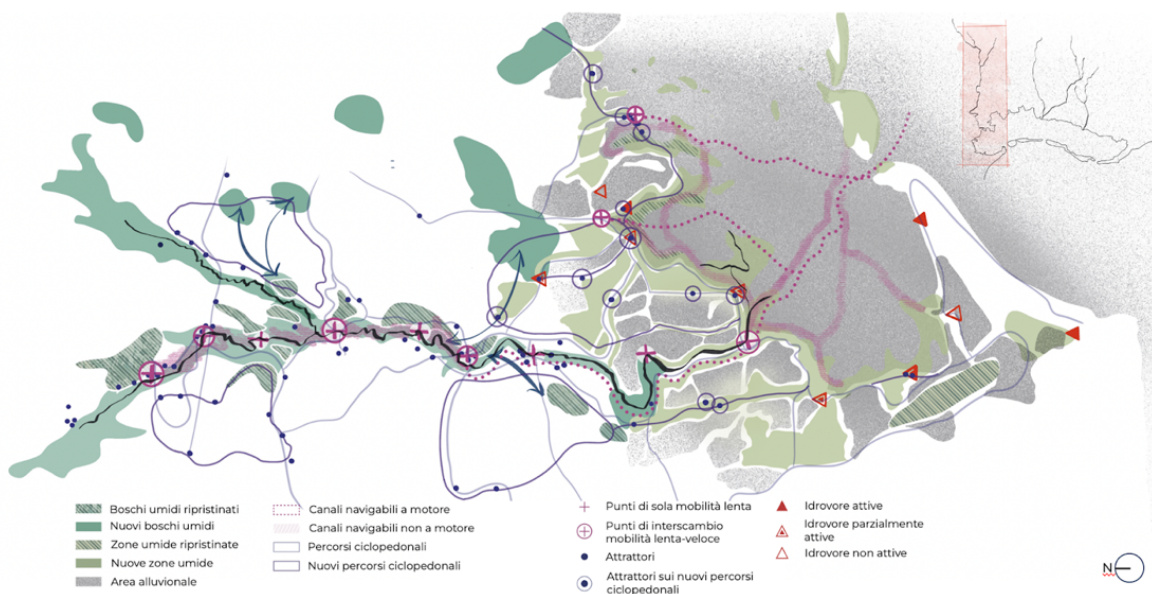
Boschi umidi ripristinati
Nuovi boschi umidi
Zone umide ripristinate
Nuove zone umide
Area alluvionale

Canali navigabili a motore
Canali navigabili non a motore
Percorsi ciclopedonali
Nuovi percorsi ciclopedonali

Punti di sola mobilità lenta
Punti di interscambio mobilità lenta-veloce
Attrattori
Attrattori sui nuovi percorsi ciclopedonali

Idrovore attive
Idrovore parzialmente attive
Idrovore non attive

N